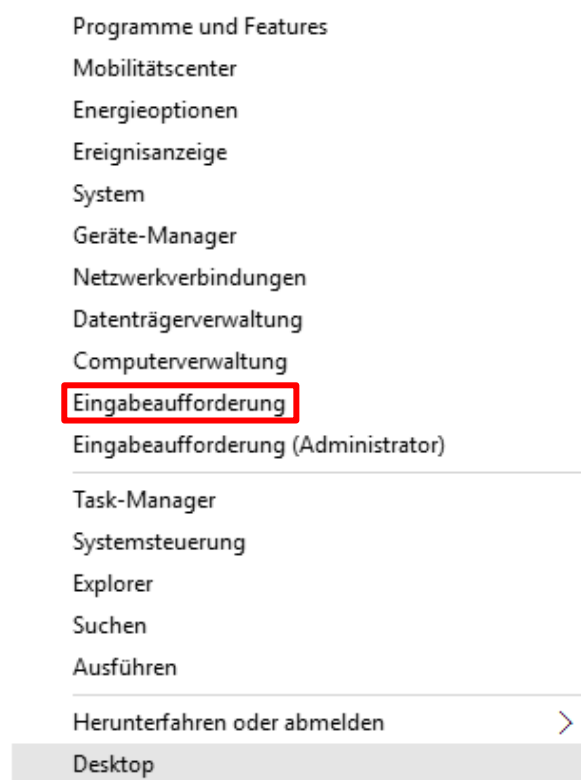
Programme und Features
Mobilitätscenter
Energieoptionen
Ereignisanzeige
System
Geräte-Manager
Netzwerkverbindungen
Datenträgerverwaltung
Computerverwaltung
Eingabeaufforderung
Eingabeaufforderung (Administrator)

Task-Manager
Systemsteuerung
Explorer
Suchen
Ausführen

Herunterfahren oder abmelden >
Desktop